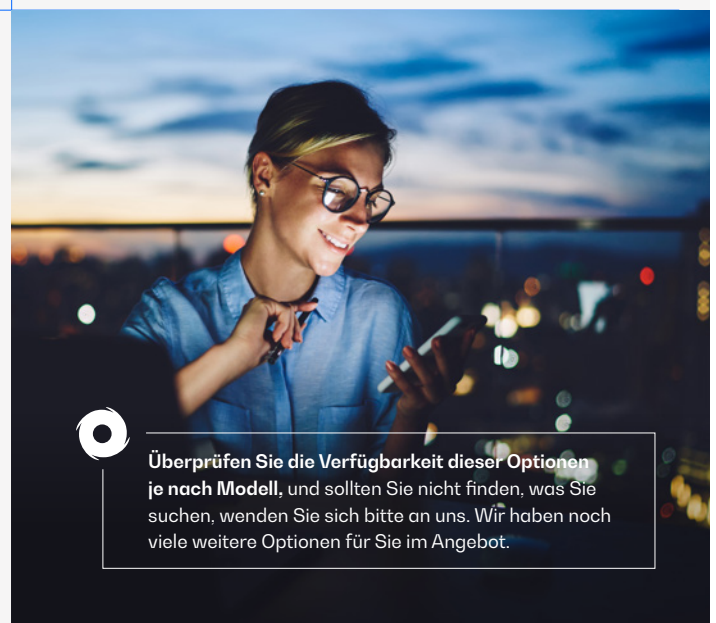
**Überprüfen Sie die Verfügbarkeit dieser Optionen je nach Modell,** und sollten Sie nicht finden, was Sie suchen, wenden Sie sich bitte an uns. Wir haben noch viele weitere Optionen für Sie im Angebot.